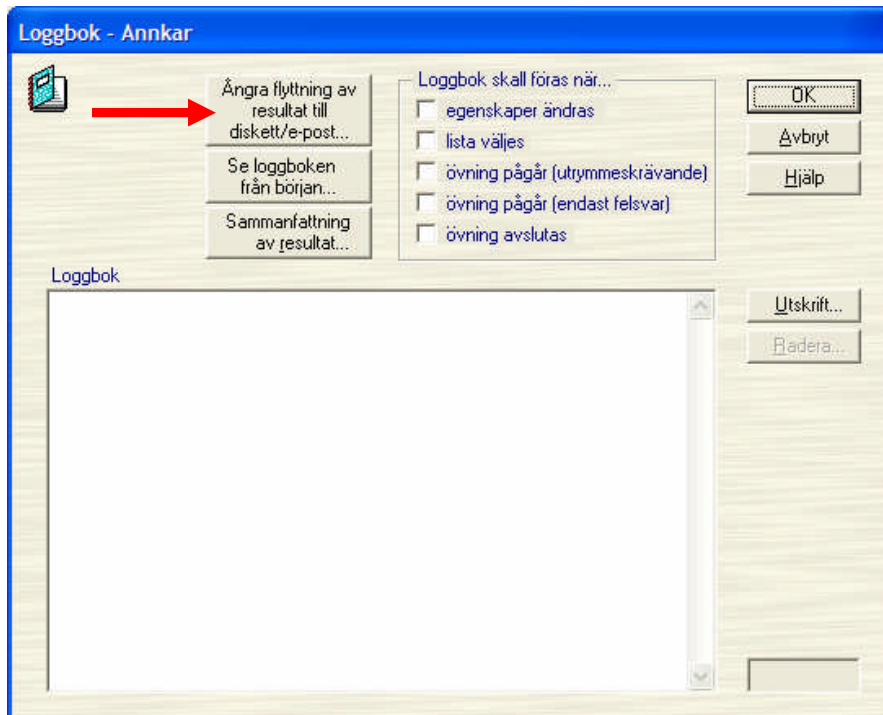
Loggbok - Annkar

Ångra flyttning av resultat till diskett/e-post...

Se loggboken från början...

Sammanfattning av resultat...

Loggbok skall föras när...

egenskaper ändras

lista väljes

övning pågår (utrymmeskrävande)

övning pågår (endast felsvar)

övning avslutas

OK

Avbryt

Hjälp

Loggbok

Utskrift...

Radera...